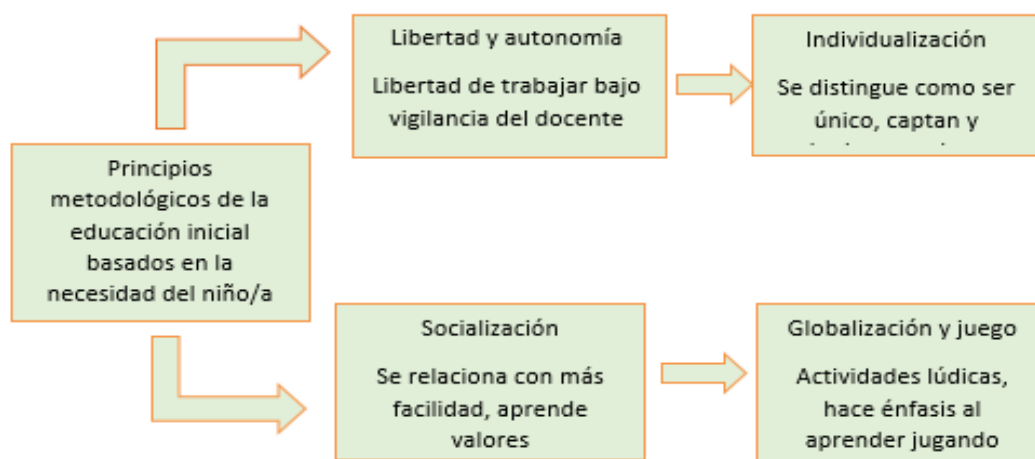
Principios metodológicos de la educación inicial basados en la necesidad del niño/a

Libertad y autonomía

Libertad de trabajar bajo vigilancia del docente

Individualización

Se distingue como ser único, captan y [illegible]

Socialización

Se relaciona con más facilidad, aprende valores

Globalización y juego

Actividades lúdicas, hace énfasis al aprender jugando